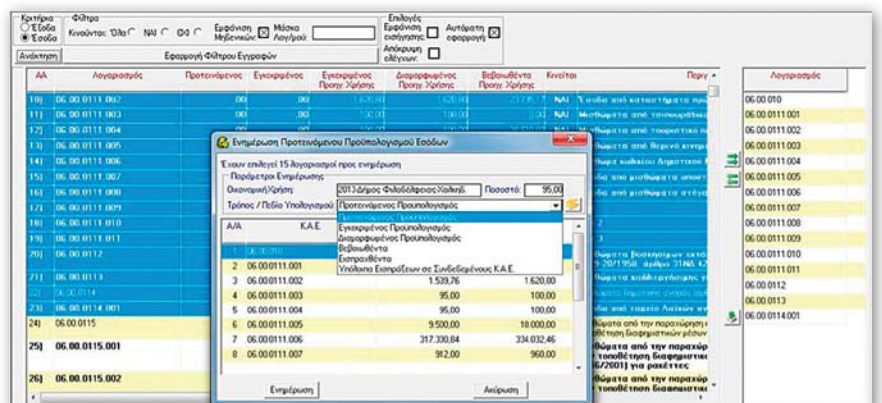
Κριτήρια
Έξοδα
Έσοδα

Φίλτρα
Κινούνται: Όλα NAI OXI
Εμφάνιση Μηδενικών
Μάσκα Λογ/μού:

Επιλογές
Εμφάνιση εισήγησης
Αυτόματη εφαρμογή
Απόκρυψη ελέγχων

Ανάκτηση
Εφαρμογή Φίλτρου Εγγραφών

| ΑΑ | Λογαριασμός | Προτεινόμενος | Εγκεκριμένος | Εγκεκριμένος Προηγ. Χρήσης | Διαμορφωμένος Προηγ. Χρήσης | Βεβαιωθέντα Προηγ. Χρήσης | Κινείται | Περιγ |
|---|---|---|---|---|---|---|---|---|
| 10) | 06.00.0111.002 | ,00 | ,00 | 1.620,00 | 1.620,00 | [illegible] | ΝΑΙ | Έσοδα από καταστήματα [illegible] |
| 11) | 06.00.0111.003 | ,00 | ,00 | 100,00 | 100,00 | 0,00 | ΝΑΙ | Μισθώματα από τουρισμ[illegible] |
| 12) | 06.00.0111.004 | | | | | | ΝΑΙ | Μισθώματα από τουριστικά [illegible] |
| 13) | 06.00.0111.005 | | | | | | | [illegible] |
| 14) | 06.00.0111.006 | | | | | | | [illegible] |
| 15) | 06.00.0111.007 | | | | | | | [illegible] |
| 16) | 06.00.0111.008 | | | | | | | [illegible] |
| 17) | 06.00.0111.009 | | | | | | | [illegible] |
| 18) | 06.00.0111.010 | | | | | | | |
| 19) | 06.00.0111.011 | | | | | | | |
| 20) | 06.00.0112 | | | | | | | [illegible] |
| 21) | 06.00.0113 | | | | | | | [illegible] |
| 22) | 06.00.0114 | | | | | | | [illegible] |
| 23) | 06.00.0114.001 | | | | | | | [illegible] |
| 24) | 06.00.0115 | | | | | | | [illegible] από την παραχώρηση |
| 25) | 06.00.0115.001 | | | | | | | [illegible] από την παραχώρηση τοποθέτηση διαφημιστικ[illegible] 6/2001) για ρακέττες |
| 26) | 06.00.0115.002 | | | | | | | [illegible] από την παραχώρηση τοποθέτηση διαφημιστικ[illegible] |

Ενημέρωση Προτεινόμενου Προϋπολογισμού Εσόδων
Έχουν επιλεγεί 15 λογαριασμοί προς ενημέρωση
Παράμετροι Ενημέρωσης
Οικονομική Χρήση: 2013-Δήμος Φιλαδέλφειας-Χαλκηδ
Ποσοστό: 95,00
Τρόπος / Πεδίο Υπολογισμού: Προτεινόμενος Προϋπολογισμός
Προτεινόμενος Προϋπολογισμός
Εγκεκριμένος Προϋπολογισμός
Διαμορφωμένος Προϋπολογισμός
Βεβαιωθέντα
Εισπραχθέντα
Υπόλοιπα Εισπράξεων σε Συνδεδεμένους Κ.Α.Ε.

| Α/Α | Κ.Α.Ε. | | |
|---|---|---|---|
| 1 | 06.00.0110 | | |
| 2 | 06.00.0111.001 | | |
| 3 | 06.00.0111.002 | 1.539,76 | 1.620,00 |
| 4 | 06.00.0111.003 | 95,00 | 100,00 |
| 5 | 06.00.0111.004 | 95,00 | 100,00 |
| 6 | 06.00.0111.005 | 9.500,00 | 10.000,00 |
| 7 | 06.00.0111.006 | 317.330,84 | 334.032,46 |
| 8 | 06.00.0111.007 | 912,00 | 960,00 |

Ενημέρωση
Ακύρωση

Λογαριασμός
06.00.010
06.00.0111.001
06.00.0111.002
06.00.0111.003
06.00.0111.004
06.00.0111.005
06.00.0111.006
06.00.0111.007
06.00.0111.008
06.00.0111.009
06.00.0111.010
06.00.0111.011
06.00.0112
06.00.0113
06.00.0114.001